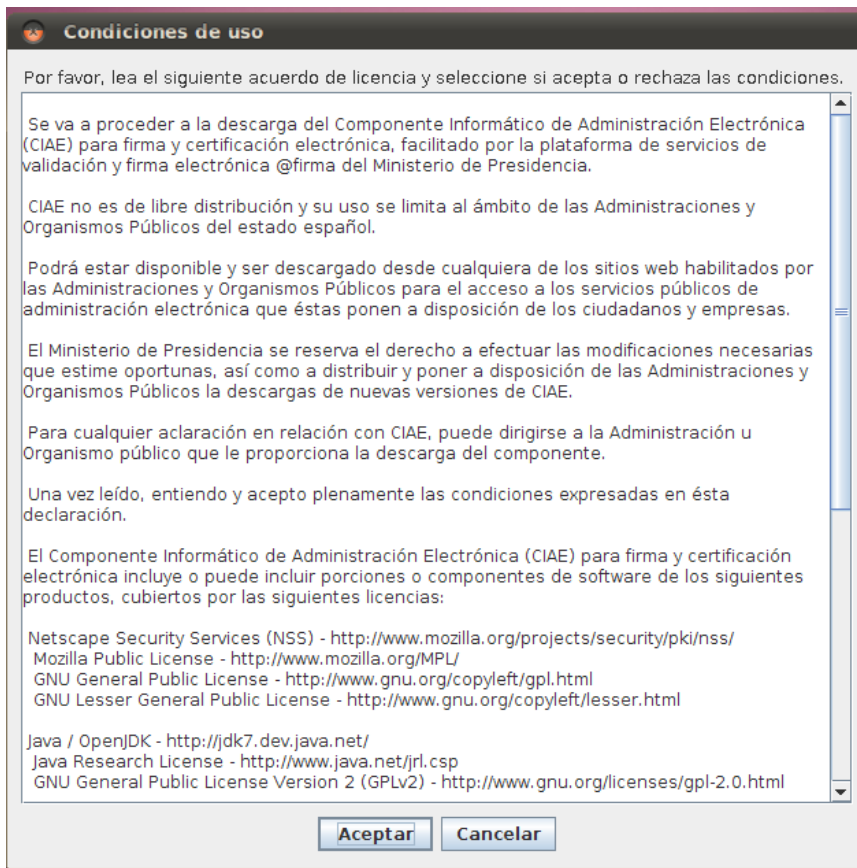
Condiciones de uso

Por favor, lea el siguiente acuerdo de licencia y seleccione si acepta o rechaza las condiciones.

Se va a proceder a la descarga del Componente Informático de Administración Electrónica (CIAE) para firma y certificación electrónica, facilitado por la plataforma de servicios de validación y firma electrónica @firma del Ministerio de Presidencia.

CIAE no es de libre distribución y su uso se limita al ámbito de las Administraciones y Organismos Públicos del estado español.

Podrá estar disponible y ser descargado desde cualquiera de los sitios web habilitados por las Administraciones y Organismos Públicos para el acceso a los servicios públicos de administración electrónica que éstas ponen a disposición de los ciudadanos y empresas.

El Ministerio de Presidencia se reserva el derecho a efectuar las modificaciones necesarias que estime oportunas, así como a distribuir y poner a disposición de las Administraciones y Organismos Públicos la descargas de nuevas versiones de CIAE.

Para cualquier aclaración en relación con CIAE, puede dirigirse a la Administración u Organismo público que le proporciona la descarga del componente.

Una vez leído, entiendo y acepto plenamente las condiciones expresadas en ésta declaración.

El Componente Informático de Administración Electrónica (CIAE) para firma y certificación electrónica incluye o puede incluir porciones o componentes de software de los siguientes productos, cubiertos por las siguientes licencias:

Netscape Security Services (NSS) - http://www.mozilla.org/projects/security/pki/nss/
Mozilla Public License - http://www.mozilla.org/MPL/
GNU General Public License - http://www.gnu.org/copyleft/gpl.html
GNU Lesser General Public License - http://www.gnu.org/copyleft/lesser.html

Java / OpenJDK - http://jdk7.dev.java.net/
Java Research License - http://www.java.net/jrl.csp
GNU General Public License Version 2 (GPLv2) - http://www.gnu.org/licenses/gpl-2.0.html

Aceptar Cancelar